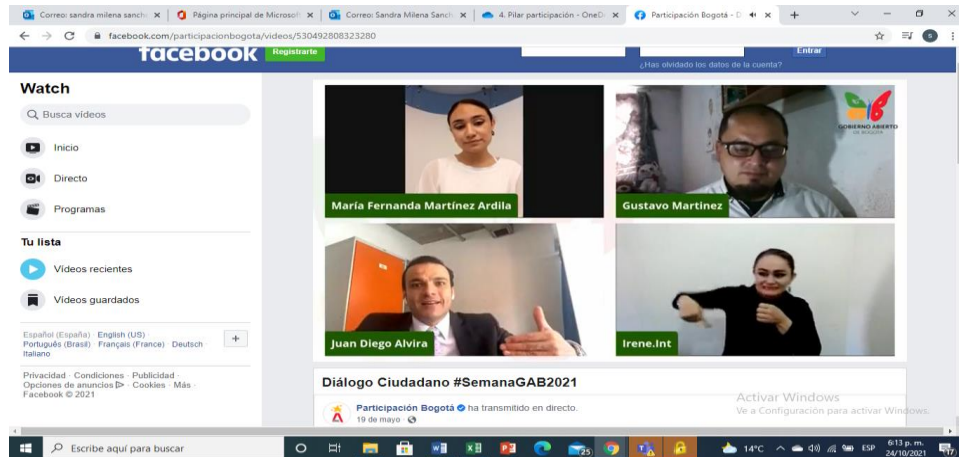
Correo: sandra milena sanch ×
Página principal de Microsoft ×
Correo: Sandra Milena Sanch ×
4. Pilar participación - OneD ×
Participación Bogotá - D ×
+

facebook.com/participacionbogota/videos/530492808323280

facebook Regístrate

Entrar
¿Has olvidado los datos de la cuenta?

Watch

Busca vídeos

Inicio

Directo

Programas

Tu lista

Vídeos recientes

Vídeos guardados

Español (España) · English (US) · Português (Brasil) · Français (France) · Deutsch · Italiano

+

Privacidad · Condiciones · Publicidad · Opciones de anuncios · Cookies · Más · Facebook © 2021

María Fernanda Martínez Ardila

Gustavo Martínez

GOBIERNO ABIERTO DE BOGOTÁ

Juan Diego Alvira

Irene.Int

Diálogo Ciudadano #SemanaGAB2021

Participación Bogotá ha transmitido en directo.
19 de mayo ·

Activar Windows
Ve a Configuración para activar Windows.

Escribe aquí para buscar

14°C ESP 6:13 p. m. 24/10/2021